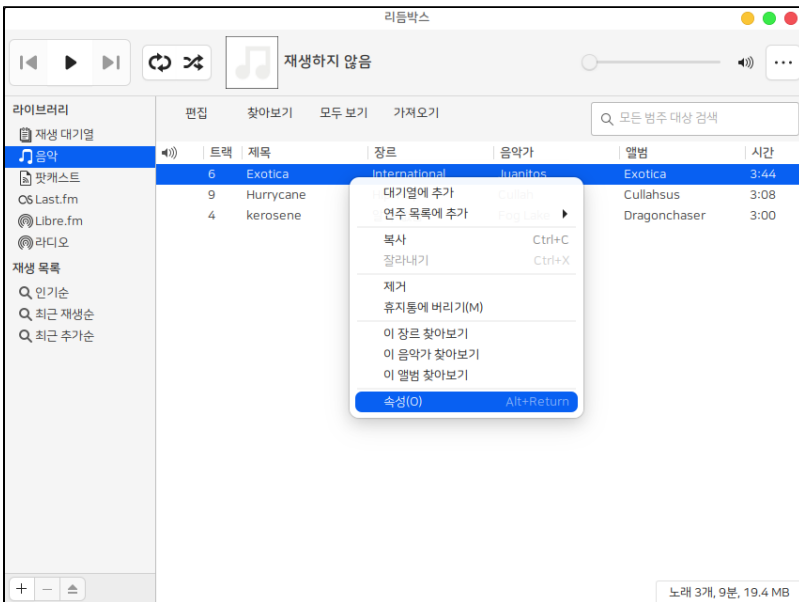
리듬박스

재생하지 않음

라이브러리
재생 대기열
음악
팟캐스트
Last.fm
Libre.fm
라디오
재생 목록
인기순
최근 재생순
최근 추가순

편집 찾아보기 모두 보기 가져오기

모든 범주 대상 검색

| | 트랙 | 제목 | 장르 | 음악가 | 앨범 | 시간 |
|---|---|---|---|---|---|---|
| | 6 | Exotica | International | Juanitos | Exotica | 3:44 |
| | 9 | Hurrycane | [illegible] | Cullah | Cullahsus | 3:08 |
| | 4 | kerosene | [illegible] | Fog Lake | Dragonchaser | 3:00 |

대기열에 추가
연주 목록에 추가
복사 Ctrl+C
잘라내기 Ctrl+X
제거
휴지통에 버리기(M)
이 장르 찾아보기
이 음악가 찾아보기
이 앨범 찾아보기
속성(O) Alt+Return

노래 3개, 9분, 19.4 MB